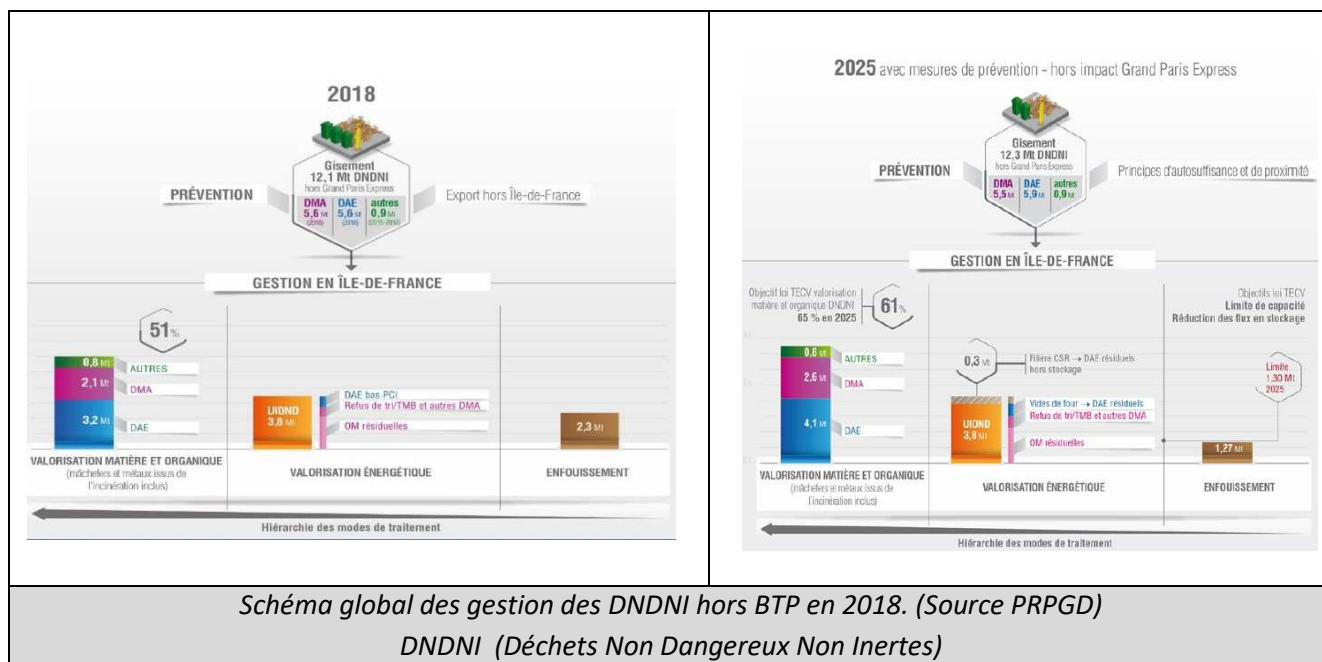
2018

Gisement
12,1 Mt DNDNI
hors Grand Paris Express

PRÉVENTION

DMA 5,6 Mt (2016)

DAE 5,6 Mt (2016)

autres 0,9 Mt (2015-2016)

Export hors Île-de-France

GESTION EN ÎLE-DE-FRANCE

51%

0,8 Mt AUTRES

2,1 Mt DMA

3,2 Mt DAE

UIDND 3,8 Mt

DAE bas PCI

Refus de tri/TMB et autres DMA

OM résiduelles

2,3 Mt

VALORISATION MATIÈRE ET ORGANIQUE
(mâchefers et métaux issus de l'incinération inclus)

VALORISATION ÉNERGÉTIQUE

ENFOUISSEMENT

Hiérarchie des modes de traitement

2025 avec mesures de prévention - hors impact Grand Paris Express

Gisement
12,3 Mt DNDNI
hors Grand Paris Express

PRÉVENTION

DMA 5,5 Mt

DAE 5,9 Mt

autres 0,9 Mt

Principes d'autosuffisance et de proximité

GESTION EN ÎLE-DE-FRANCE

Objectif loi TECV valorisation matière et organique DNDNI 65 % en 2025

61%

Objectifs loi TECV
Limite de capacité
Réduction des flux en stockage

0,8 Mt AUTRES

2,6 Mt DMA

4,1 Mt DAE

0,3 Mt

Filière CSR → DAE résiduels hors stockage

UIDND 3,8 Mt

Vides de four → DAE résiduels

Refus de tri/TMB et autres DMA

OM résiduelles

Limite 1,30 Mt 2025

1,27 Mt

VALORISATION MATIÈRE ET ORGANIQUE
(mâchefers et métaux issus de l'incinération inclus)

VALORISATION ÉNERGÉTIQUE

ENFOUISSEMENT

Hiérarchie des modes de traitement

Schéma global des gestion des DNDNI hors BTP en 2018. (Source PRPGD)
DNDNI (Déchets Non Dangereux Non Inertes)